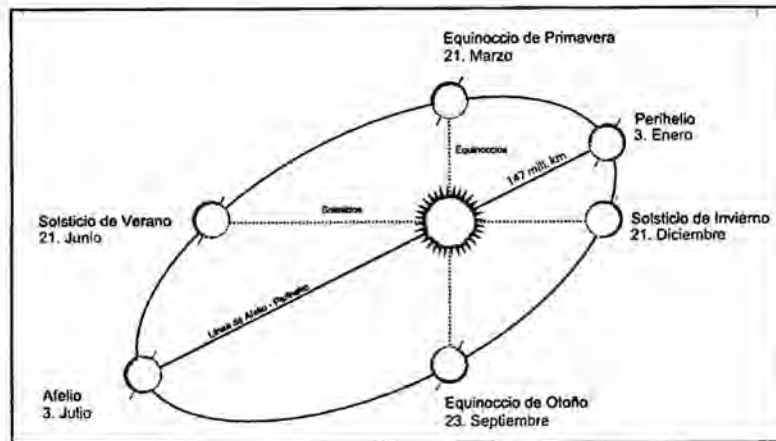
Equinoccio de Primavera
21. Marzo

Perihelio
3. Enero

Equinoccios

147 mill. km

Solsticio de Verano
21. Junio

Solsticios

Solsticio de Invierno
21. Diciembre

Línea de Afelio - Perihelio

Afelio
3. Julio

Equinoccio de Otoño
23. Septiembre